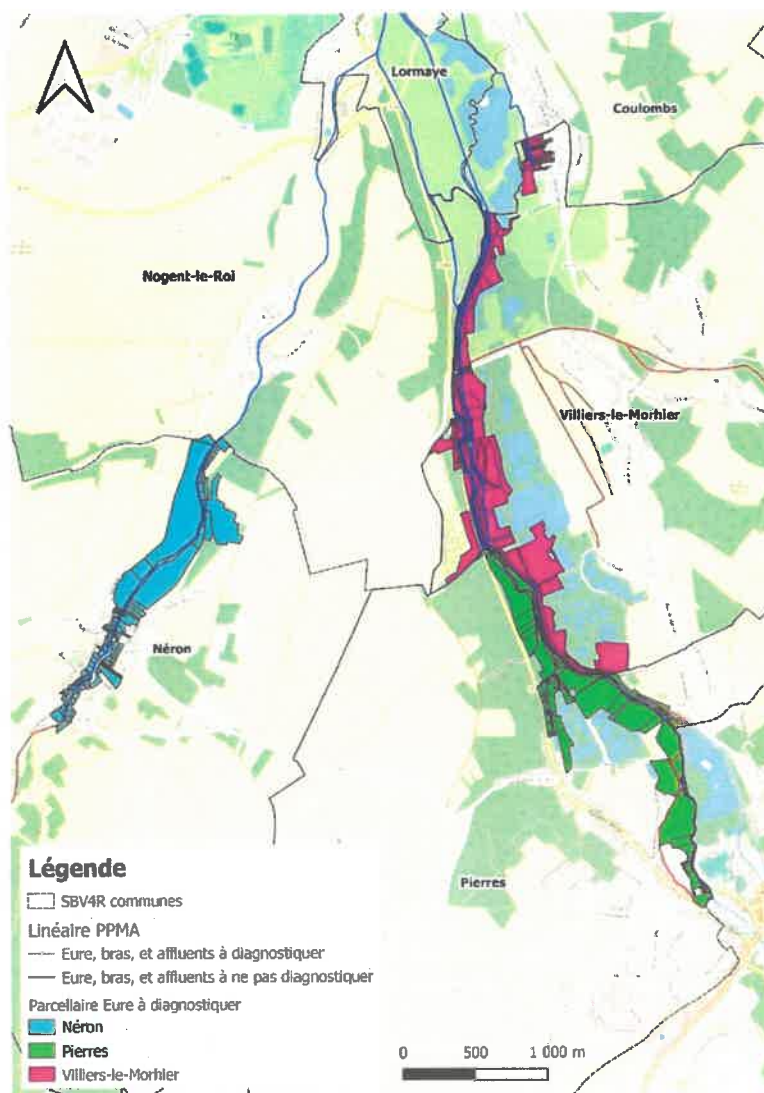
Lormaye

Coulombs

Nogent-le-Roi

Villiers-le-Morhier

Néron

Pierres

Légende

SBV4R communes

Linéaire PPMA

Eure, bras, et affluents à diagnostiquer

Eure, bras, et affluents à ne pas diagnostiquer

Parcellaire Eure à diagnostiquer

Néron

Pierres

Villiers-le-Morhier

0 500 1 000 m